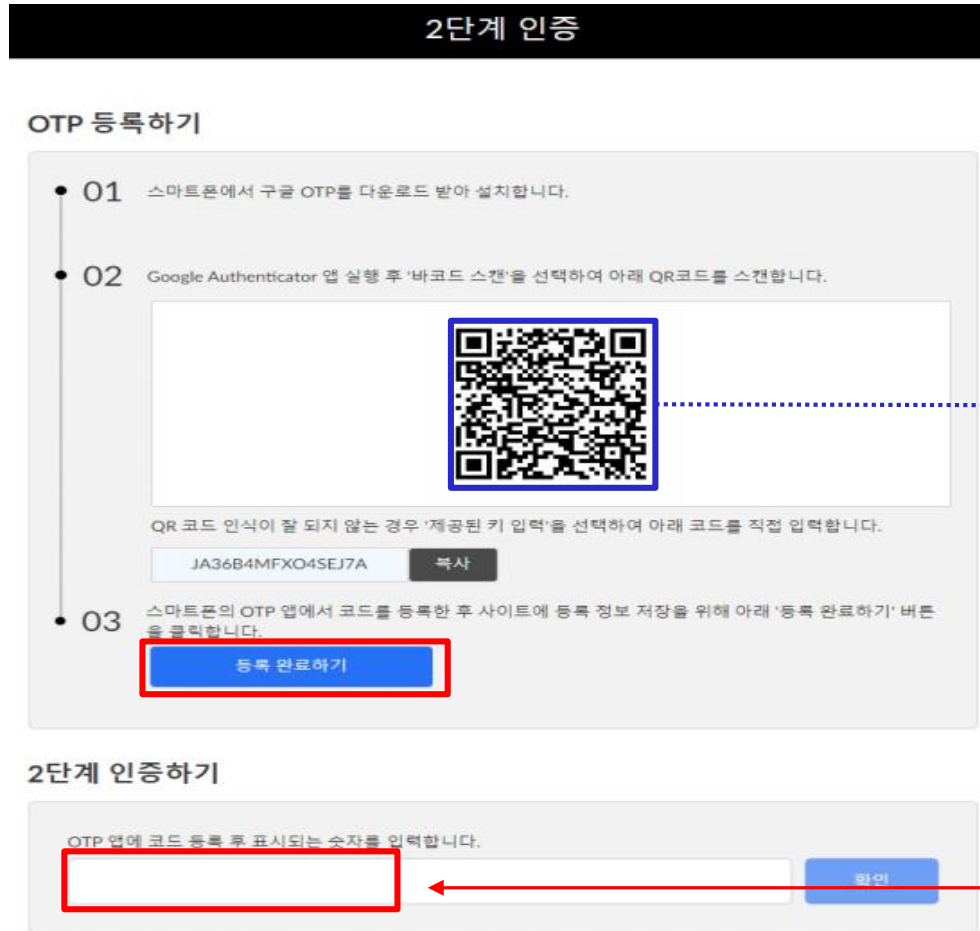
2단계 인증

OTP 등록하기

01 스마트폰에서 구글 OTP를 다운로드 받아 설치합니다.

02 Google Authenticator 앱 실행 후 '바코드 스캔'을 선택하여 아래 QR코드를 스캔합니다.

QR 코드 인식이 잘 되지 않는 경우 '제공된 키 입력'을 선택하여 아래 코드를 직접 입력합니다.

JA36B4MFXO4SEJ7A 복사

03 스마트폰의 OTP 앱에서 코드를 등록한 후 사이트에 등록 정보 저장을 위해 아래 '등록 완료하기' 버튼을 클릭합니다.

등록 완료하기

2단계 인증하기

OTP 앱에 코드 등록 후 표시되는 숫자를 입력합니다.

확인